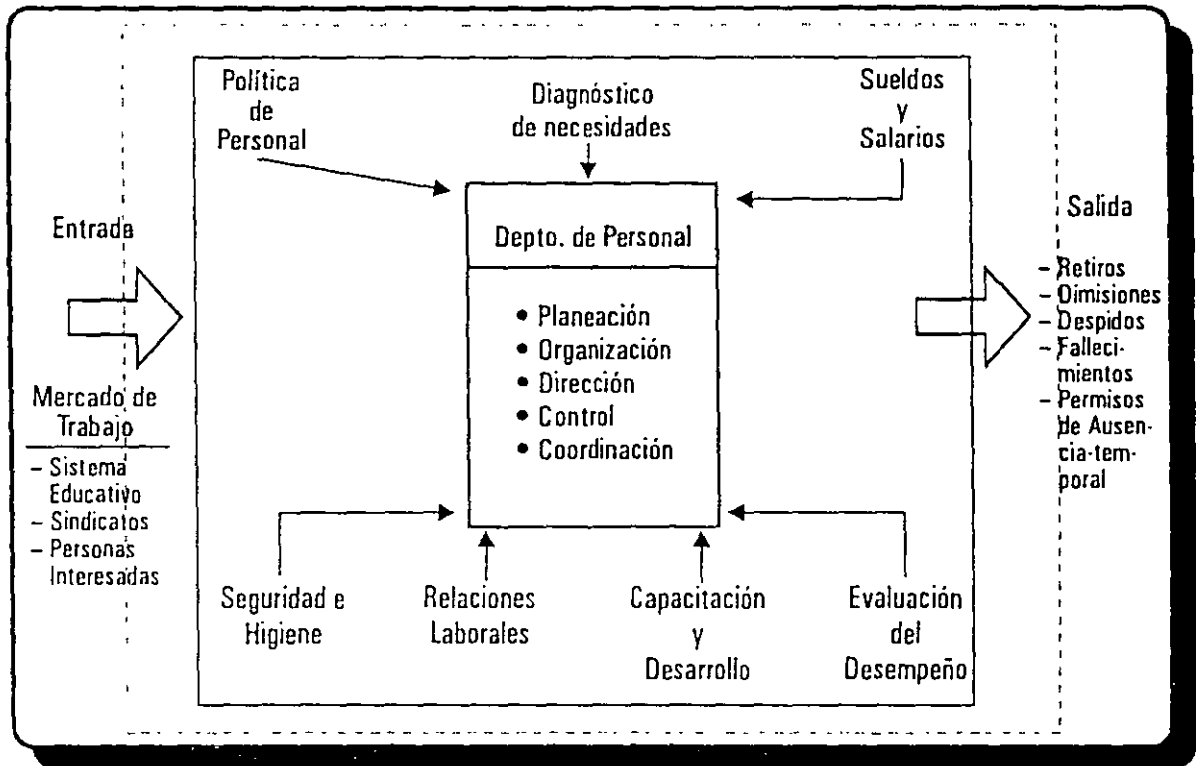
Política de Personal

Diagnóstico de necesidades

Sueldos y Salarios

Entrada

Depto. de Personal

• Planeación
• Organización
• Dirección
• Control
• Coordinación

Salida

– Retiros
– Dimisiones
– Despidos
– Fallecimientos
– Permisos de Ausencia-temporal

Mercado de Trabajo

– Sistema Educativo
– Sindicatos
– Personas Interesadas

Seguridad e Higiene

Relaciones Laborales

Capacitación y Desarrollo

Evaluación del Desempeño